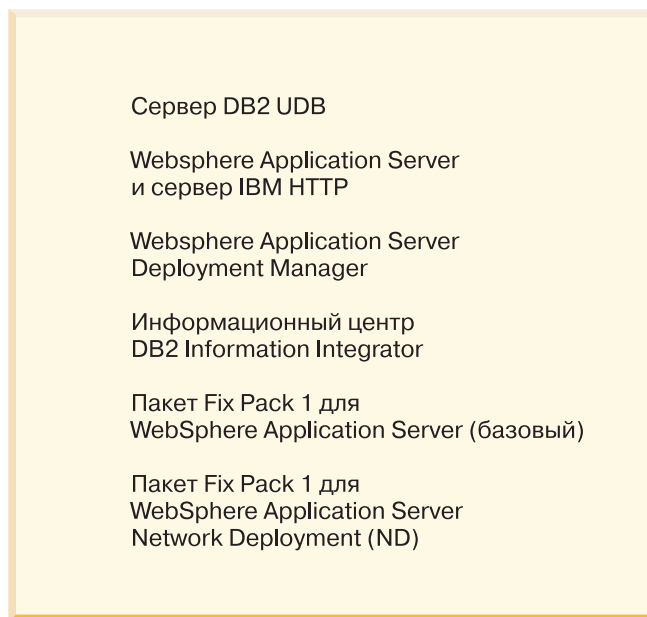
Сервер DB2 UDB

Websphere Application Server
и сервер IBM HTTP

Websphere Application Server
Deployment Manager

Информационный центр
DB2 Information Integrator

Пакет Fix Pack 1 для
WebSphere Application Server (базовый)

Пакет Fix Pack 1 для
WebSphere Application Server
Network Deployment (ND)